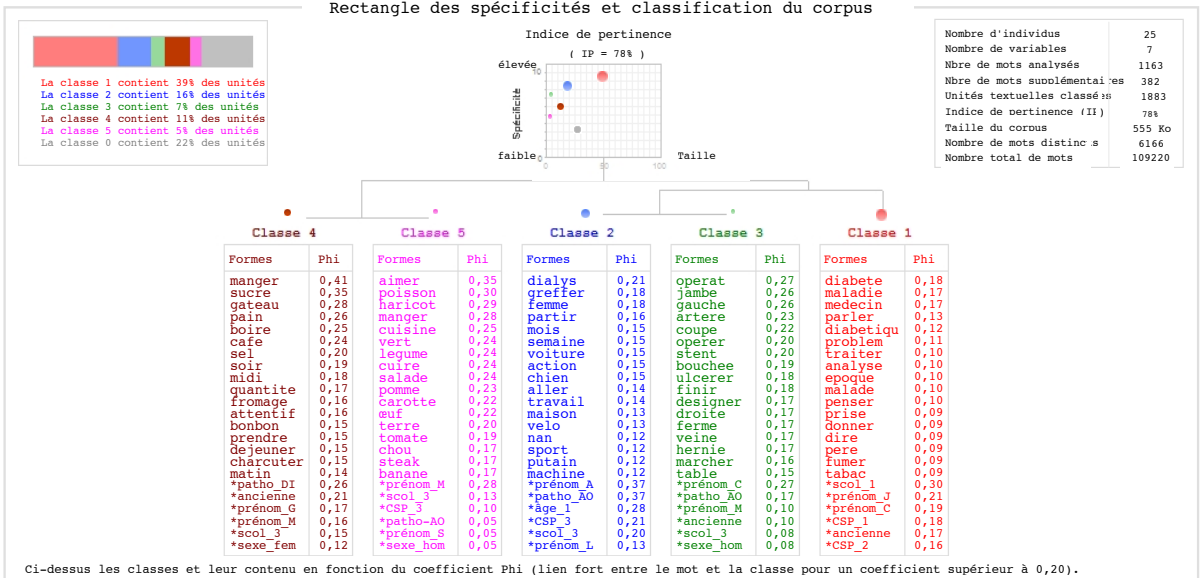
Rectangle des spécificités et classification du corpus

La classe 1 contient 39% des unités
La classe 2 contient 16% des unités
La classe 3 contient 7% des unités
La classe 4 contient 11% des unités
La classe 5 contient 5% des unités
La classe 0 contient 22% des unités

Indice de pertinence
( IP = 78% )
élevée
faible
Spécificité
Taille
10
5
0
0
50
100

| | |
|---|---|
| Nombre d'individus | 25 |
| Nombre de variables | 7 |
| Nbre de mots analysés | 1163 |
| Nbre de mots supplémentaires | 382 |
| Unités textuelles classées | 1883 |
| Indice de pertinence (IP) | 78% |
| Taille du corpus | 555 Ko |
| Nombre de mots distincts | 6166 |
| Nombre total de mots | 109220 |

Classe 4

| Formes | Phi |
|---|---|
| manger | 0,41 |
| sucre | 0,35 |
| gateau | 0,28 |
| pain | 0,26 |
| boire | 0,25 |
| cafe | 0,24 |
| sel | 0,20 |
| soir | 0,19 |
| midi | 0,18 |
| quantite | 0,17 |
| fromage | 0,16 |
| attentif | 0,16 |
| bonbon | 0,15 |
| prendre | 0,15 |
| dejeuner | 0,15 |
| charcuter | 0,15 |
| matin | 0,14 |
| *patho_DI | 0,26 |
| *ancienne | 0,21 |
| *prénom_G | 0,17 |
| *prénom_M | 0,16 |
| *scol_3 | 0,15 |
| *sexe_fem | 0,12 |

Classe 5

| Formes | Phi |
|---|---|
| aimer | 0,35 |
| poisson | 0,30 |
| haricot | 0,29 |
| manger | 0,28 |
| cuisine | 0,25 |
| vert | 0,24 |
| legume | 0,24 |
| cuire | 0,24 |
| salade | 0,24 |
| pomme | 0,23 |
| carotte | 0,22 |
| œuf | 0,22 |
| terre | 0,20 |
| tomate | 0,19 |
| chou | 0,17 |
| steak | 0,17 |
| banane | 0,17 |
| *prénom_M | 0,28 |
| *scol_3 | 0,13 |
| *CSP_3 | 0,10 |
| *patho_AO | 0,05 |
| *prénom_S | 0,05 |
| *sexe_hom | 0,05 |

Classe 2

| Formes | Phi |
|---|---|
| dialys | 0,21 |
| greffer | 0,18 |
| femme | 0,18 |
| partir | 0,16 |
| mois | 0,15 |
| semaine | 0,15 |
| voiture | 0,15 |
| action | 0,15 |
| chien | 0,15 |
| aller | 0,14 |
| travail | 0,14 |
| maison | 0,13 |
| velo | 0,13 |
| nan | 0,12 |
| sport | 0,12 |
| putain | 0,12 |
| machine | 0,12 |
| *prénom_A | 0,37 |
| *patho_AO | 0,37 |
| *âge_1 | 0,28 |
| *CSP_3 | 0,21 |
| *scol_3 | 0,20 |
| *prénom_L | 0,13 |

Classe 3

| Formes | Phi |
|---|---|
| operat | 0,27 |
| jambe | 0,26 |
| gauche | 0,26 |
| artere | 0,23 |
| coupe | 0,22 |
| operer | 0,20 |
| stent | 0,20 |
| bouchee | 0,19 |
| ulcerer | 0,18 |
| finir | 0,18 |
| designer | 0,17 |
| droite | 0,17 |
| ferme | 0,17 |
| veine | 0,17 |
| hernie | 0,17 |
| marcher | 0,16 |
| table | 0,15 |
| *prénom_C | 0,27 |
| *patho_AO | 0,17 |
| *prénom_M | 0,10 |
| *ancienne | 0,10 |
| *scol_3 | 0,08 |
| *sexe_hom | 0,08 |

Classe 1

| Formes | Phi |
|---|---|
| diabete | 0,18 |
| maladie | 0,17 |
| medecin | 0,17 |
| parler | 0,13 |
| diabetiqu | 0,12 |
| problem | 0,11 |
| traiter | 0,10 |
| analyse | 0,10 |
| epoque | 0,10 |
| malade | 0,10 |
| penser | 0,10 |
| prise | 0,09 |
| donner | 0,09 |
| dire | 0,09 |
| pere | 0,09 |
| fumer | 0,09 |
| tabac | 0,09 |
| *scol_1 | 0,30 |
| *prénom_J | 0,21 |
| *prénom_C | 0,19 |
| *CSP_1 | 0,18 |
| *ancienne | 0,17 |
| *CSP_2 | 0,16 |

Ci-dessus les classes et leur contenu en fonction du coefficient Phi (lien fort entre le mot et la classe pour un coefficient supérieur à 0,20).